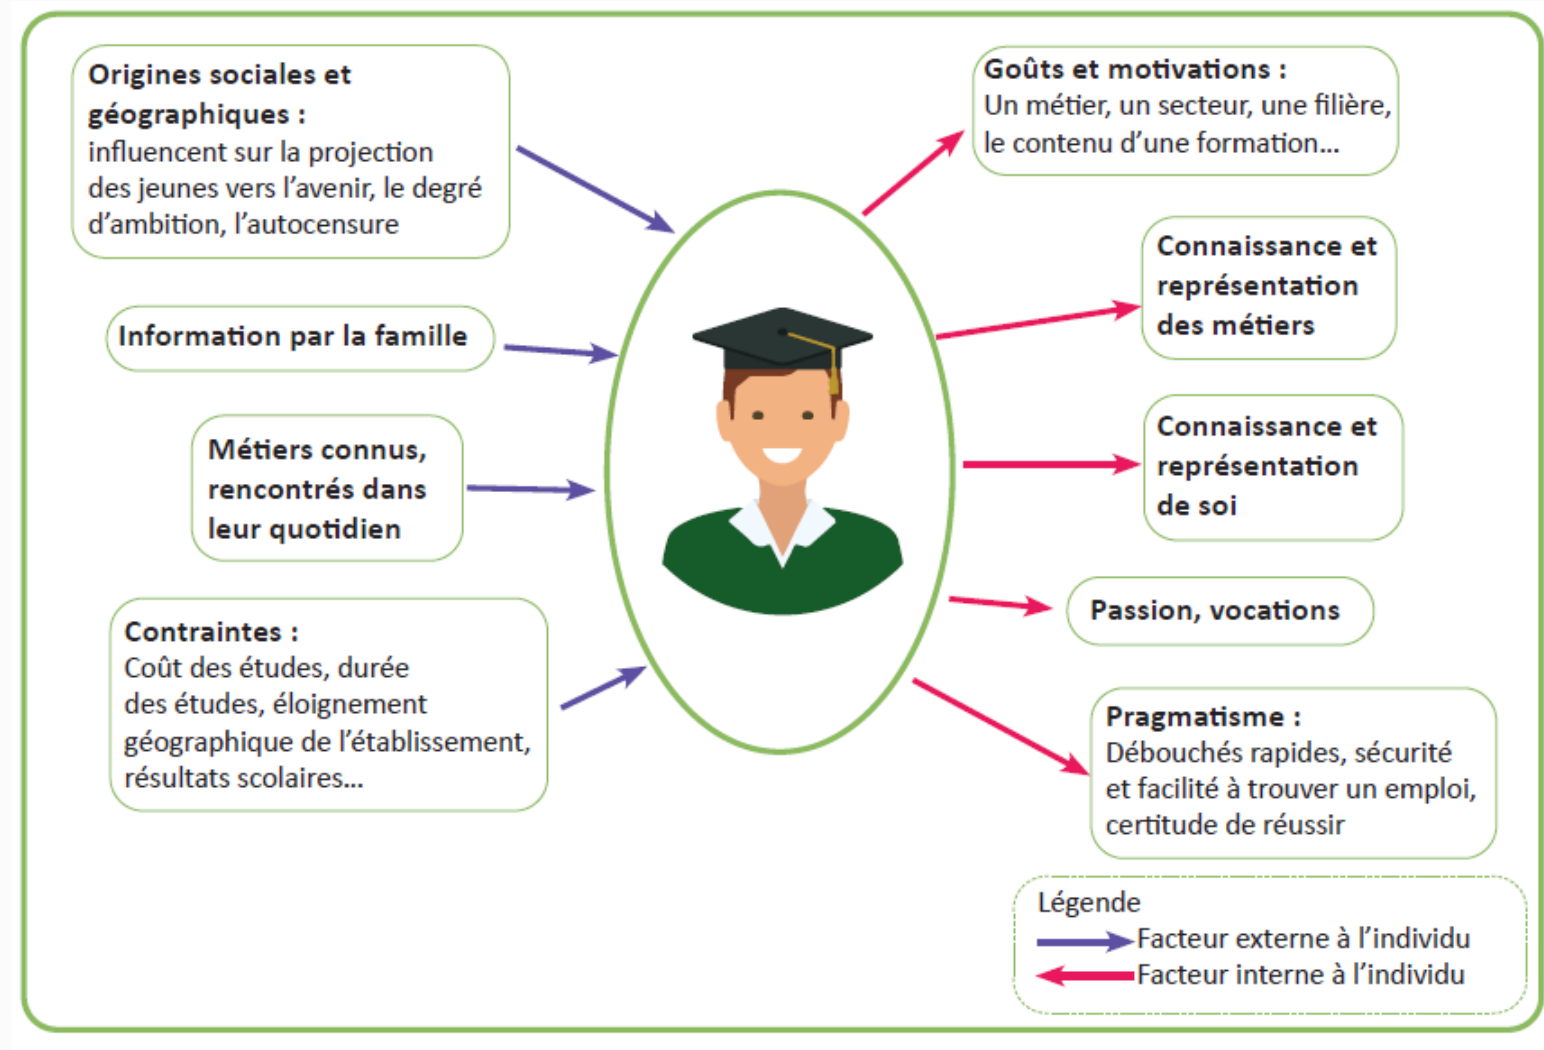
**Origines sociales et géographiques :**
influencent sur la projection des jeunes vers l'avenir, le degré d'ambition, l'autocensure

**Information par la famille**

**Métiers connus, rencontrés dans leur quotidien**

**Contraintes :**
Coût des études, durée des études, éloignement géographique de l'établissement, résultats scolaires...

**Goûts et motivations :**
Un métier, un secteur, une filière, le contenu d'une formation...

**Connaissance et représentation des métiers**

**Connaissance et représentation de soi**

**Passion, vocations**

**Pragmatisme :**
Débouchés rapides, sécurité et facilité à trouver un emploi, certitude de réussir

Légende
Facteur externe à l'individu
Facteur interne à l'individu